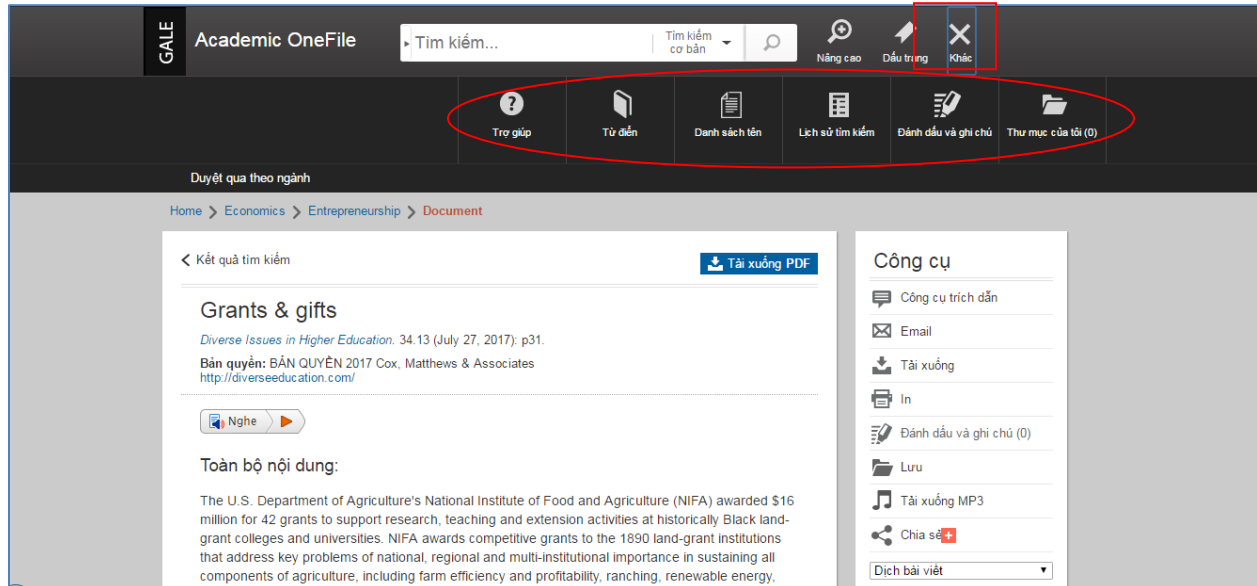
GALE Academic OneFile

Tìm kiếm...

Tìm kiếm cơ bản

Nâng cao

Dấu trang

Khác

Trợ giúp

Từ điển

Danh sách tên

Lịch sử tìm kiếm

Đánh dấu và ghi chú

Thư mục của tôi (0)

Duyệt qua theo ngành

Home > Economics > Entrepreneurship > Document

< Kết quả tìm kiếm

Tải xuống PDF

Grants & gifts

Diverse Issues in Higher Education. 34.13 (July 27, 2017): p31.

Bản quyền: BẢN QUYỀN 2017 Cox, Matthews & Associates
http://diverseeducation.com/

Nghe

Toàn bộ nội dung:

The U.S. Department of Agriculture's National Institute of Food and Agriculture (NIFA) awarded $16 million for 42 grants to support research, teaching and extension activities at historically Black land-grant colleges and universities. NIFA awards competitive grants to the 1890 land-grant institutions that address key problems of national, regional and multi-institutional importance in sustaining all components of agriculture, including farm efficiency and profitability, ranching, renewable energy,

Công cụ

Công cụ trích dẫn

Email

Tải xuống

In

Đánh dấu và ghi chú (0)

Lưu

Tải xuống MP3

Chia sẻ

Dịch bài viết